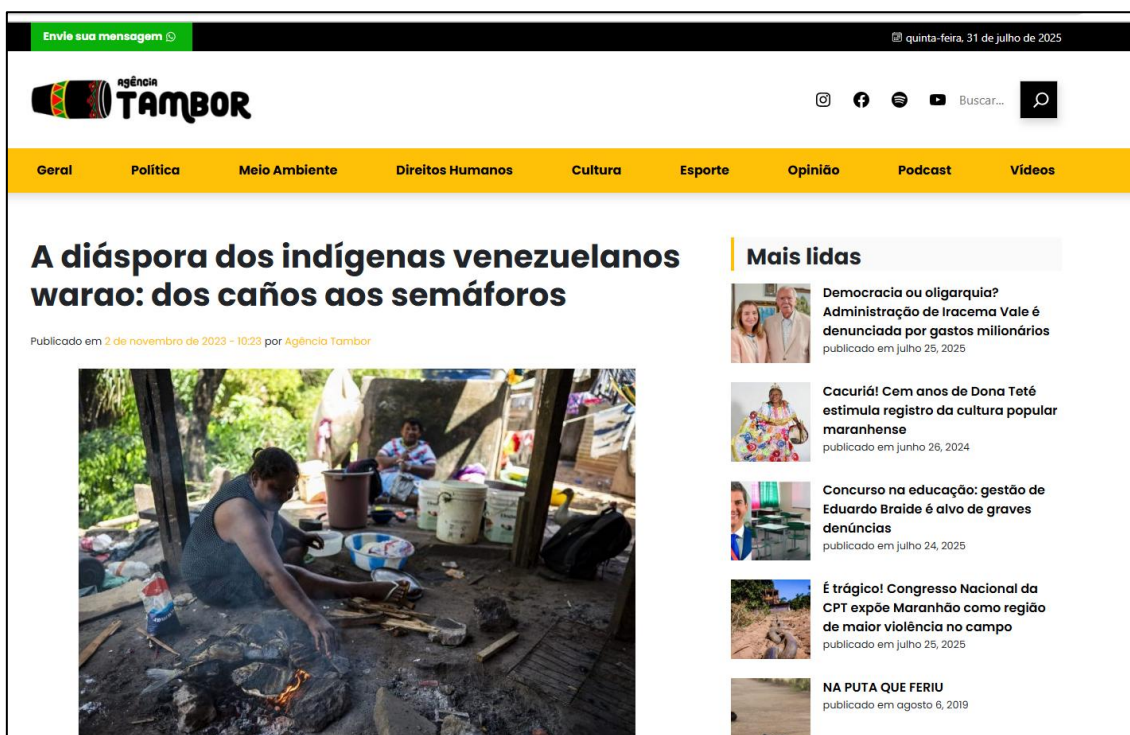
Envie sua mensagem

quinta-feira, 31 de julho de 2025

AGÊNCIA TAMBOR

Buscar...

Geral Política Meio Ambiente Direitos Humanos Cultura Esporte Opinião Podcast Vídeos

A diáspora dos indígenas venezuelanos warao: dos caños aos semáforos

Publicado em 2 de novembro de 2023 - 10:23 por Agência Tambor

Mais lidas

Democracia ou oligarquia? Administração de Iracema Vale é denunciada por gastos milionários
publicado em julho 25, 2025

Cacuriá! Cem anos de Dona Teté estimula registro da cultura popular maranhense
publicado em junho 26, 2024

Concurso na educação: gestão de Eduardo Braide é alvo de graves denúncias
publicado em julho 24, 2025

É trágico! Congresso Nacional da CPT expõe Maranhão como região de maior violência no campo
publicado em julho 25, 2025

NA PUTA QUE FERIU
publicado em agosto 6, 2019